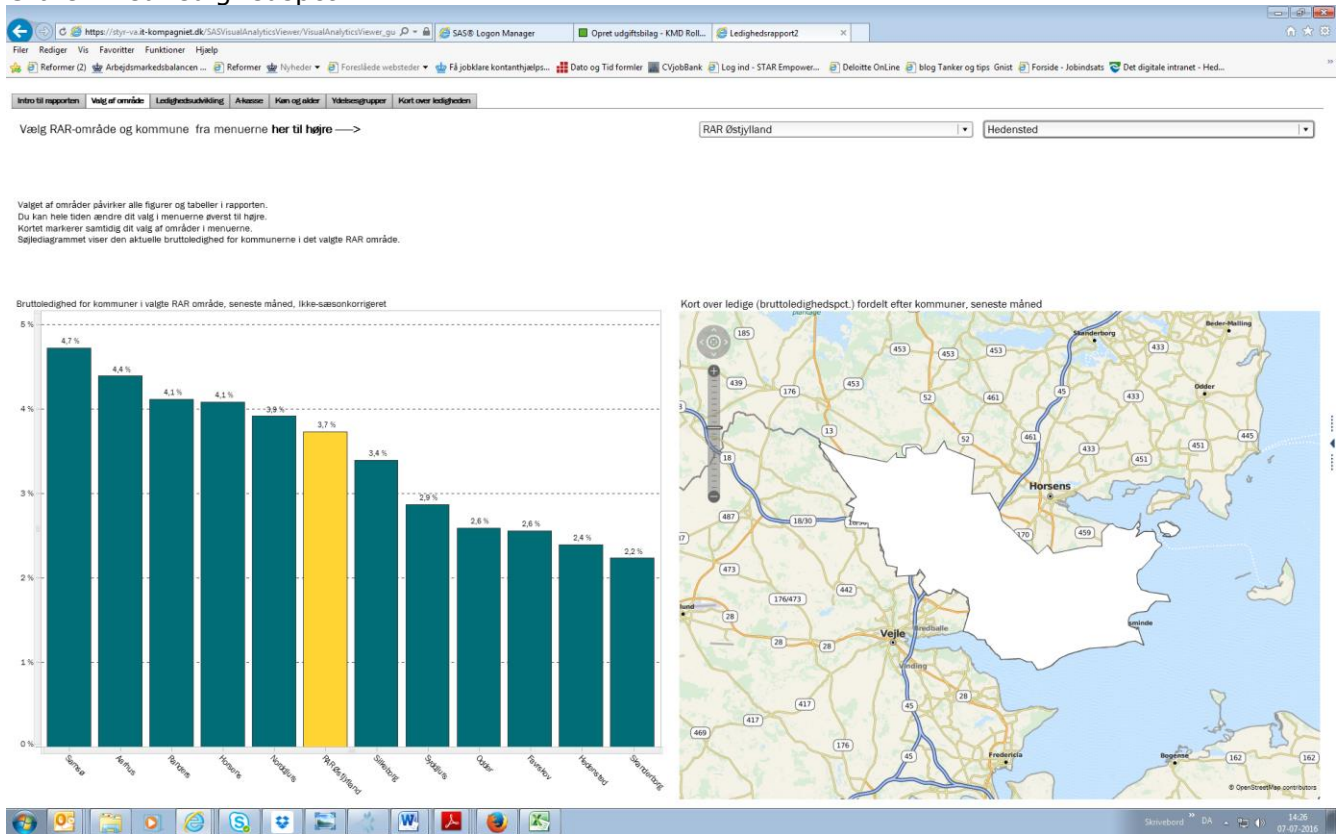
https://styr-va.it-kompagniet.dk/SASVisualAnalyticsViewer/VisualAnalyticsViewer_gu
SAS® Logon Manager
Opret udgiftsbilag - KMD Roll...
Ledighedsrapport2

Filer Rediger Vis Favoritter Funktioner Hjælp

Reformer (2) Arbejdsmarkedsbalancen ... Reformer Nyheder Foreslåede websteder Få jobklare kontanthjælps... Dato og Tid formler CVjobBank Log ind - STAR Empower... Deloitte OnLine blog Tanker og tips Gnist Forside - Jobindsats Det digitale intranet - Hed...

Intro til rapporten | Valg af område | Ledighedsudvikling | A-kasse | Køn og alder | Ydelsesgrupper | Kort over ledigheden

Vælg RAR-område og kommune fra menuerne her til højre —>

RAR Østjylland
Hedensted

Valget af områder påvirker alle figurer og tabeller i rapporten.
Du kan hele tiden ændre dit valg i menuerne øverst til højre.
Kortet markerer samtidig dit valg af områder i menuerne.
Søjlediagrammet viser den aktuelle bruttoledighed for kommunerne i det valgte RAR område.

Bruttoledighed for kommuner i valgte RAR område, seneste måned, Ikke-sæsonkorrigeret

5 %
4 %
3 %
2 %
1 %
0 %

4,7 % Samsø
4,4 % Aarhus
4,1 % Randers
4,1 % Horsens
3,9 % Norddjurs
3,7 % RAR Østjylland
3,4 % Silkeborg
2,9 % Syddjurs
2,6 % Odder
2,6 % Favrskov
2,4 % Hedensted
2,2 % Skanderborg

Kort over ledige (bruttoledighedspct.) fordelt efter kommuner, seneste måned

185 453 453 453 433 439 176 453 52 461 45 433 13 52 461 433 451 445 18 451 Skanderborg Beder-Malling Odder Horsens 487 18/30 170 459 473 176/473 442 28 Vejle 28 28 28 417 45 469 176 45 Fredericia Bogense 162 162 © OpenStreetMap contributors

Skrivebord DA 14:26 07-07-2016